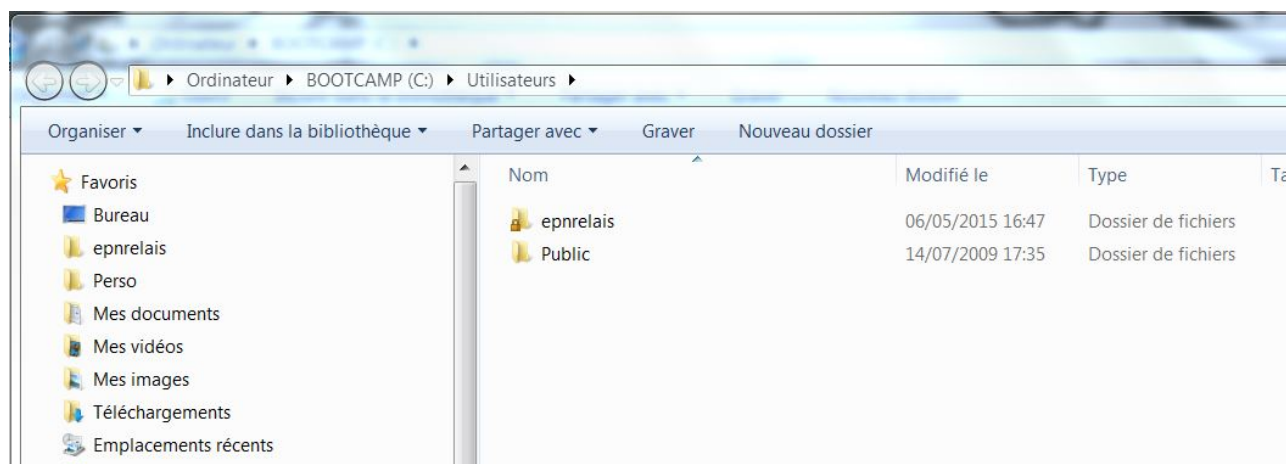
▸ Ordinateur ▸ BOOTCAMP (C:) ▸ Utilisateurs ▸

Organiser ▾ Inclure dans la bibliothèque ▾ Partager avec ▾ Graver Nouveau dossier

Favoris
Bureau
epnrelais
Perso
Mes documents
Mes vidéos
Mes images
Téléchargements
Emplacements récents

| Nom | Modifié le | Type | Ta |
|---|---|---|---|
| epnrelais | 06/05/2015 16:47 | Dossier de fichiers | |
| Public | 14/07/2009 17:35 | Dossier de fichiers | |